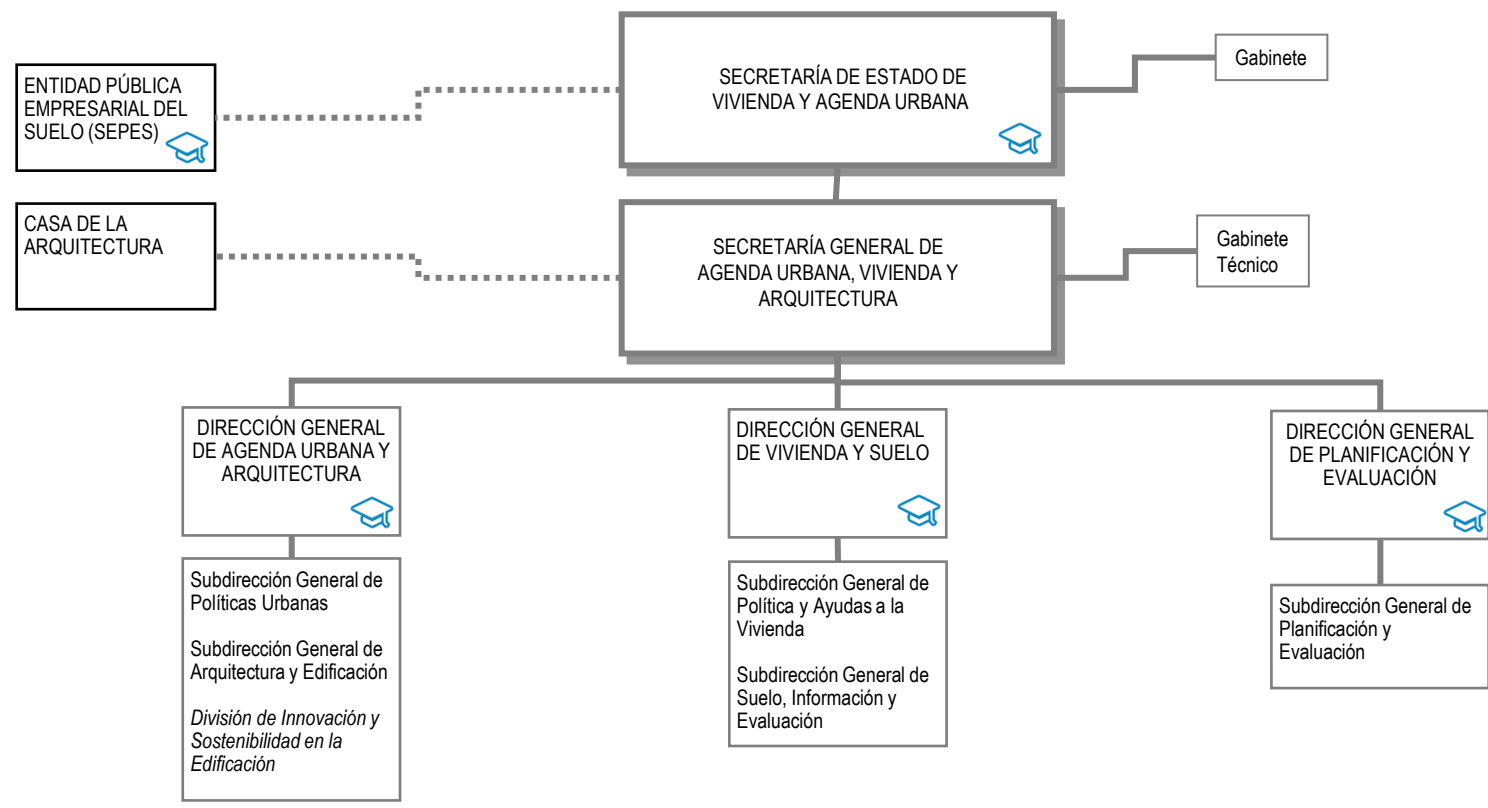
ENTIDAD PÚBLICA EMPRESARIAL DEL SUELO (SEPES)

SECRETARÍA DE ESTADO DE VIVIENDA Y AGENDA URBANA

Gabinete

CASA DE LA ARQUITECTURA

SECRETARÍA GENERAL DE AGENDA URBANA, VIVIENDA Y ARQUITECTURA

Gabinete Técnico

DIRECCIÓN GENERAL DE AGENDA URBANA Y ARQUITECTURA

Subdirección General de Políticas Urbanas

Subdirección General de Arquitectura y Edificación

*División de Innovación y Sostenibilidad en la Edificación*

DIRECCIÓN GENERAL DE VIVIENDA Y SUELO

Subdirección General de Política y Ayudas a la Vivienda

Subdirección General de Suelo, Información y Evaluación

DIRECCIÓN GENERAL DE PLANIFICACIÓN Y EVALUACIÓN

Subdirección General de Planificación y Evaluación